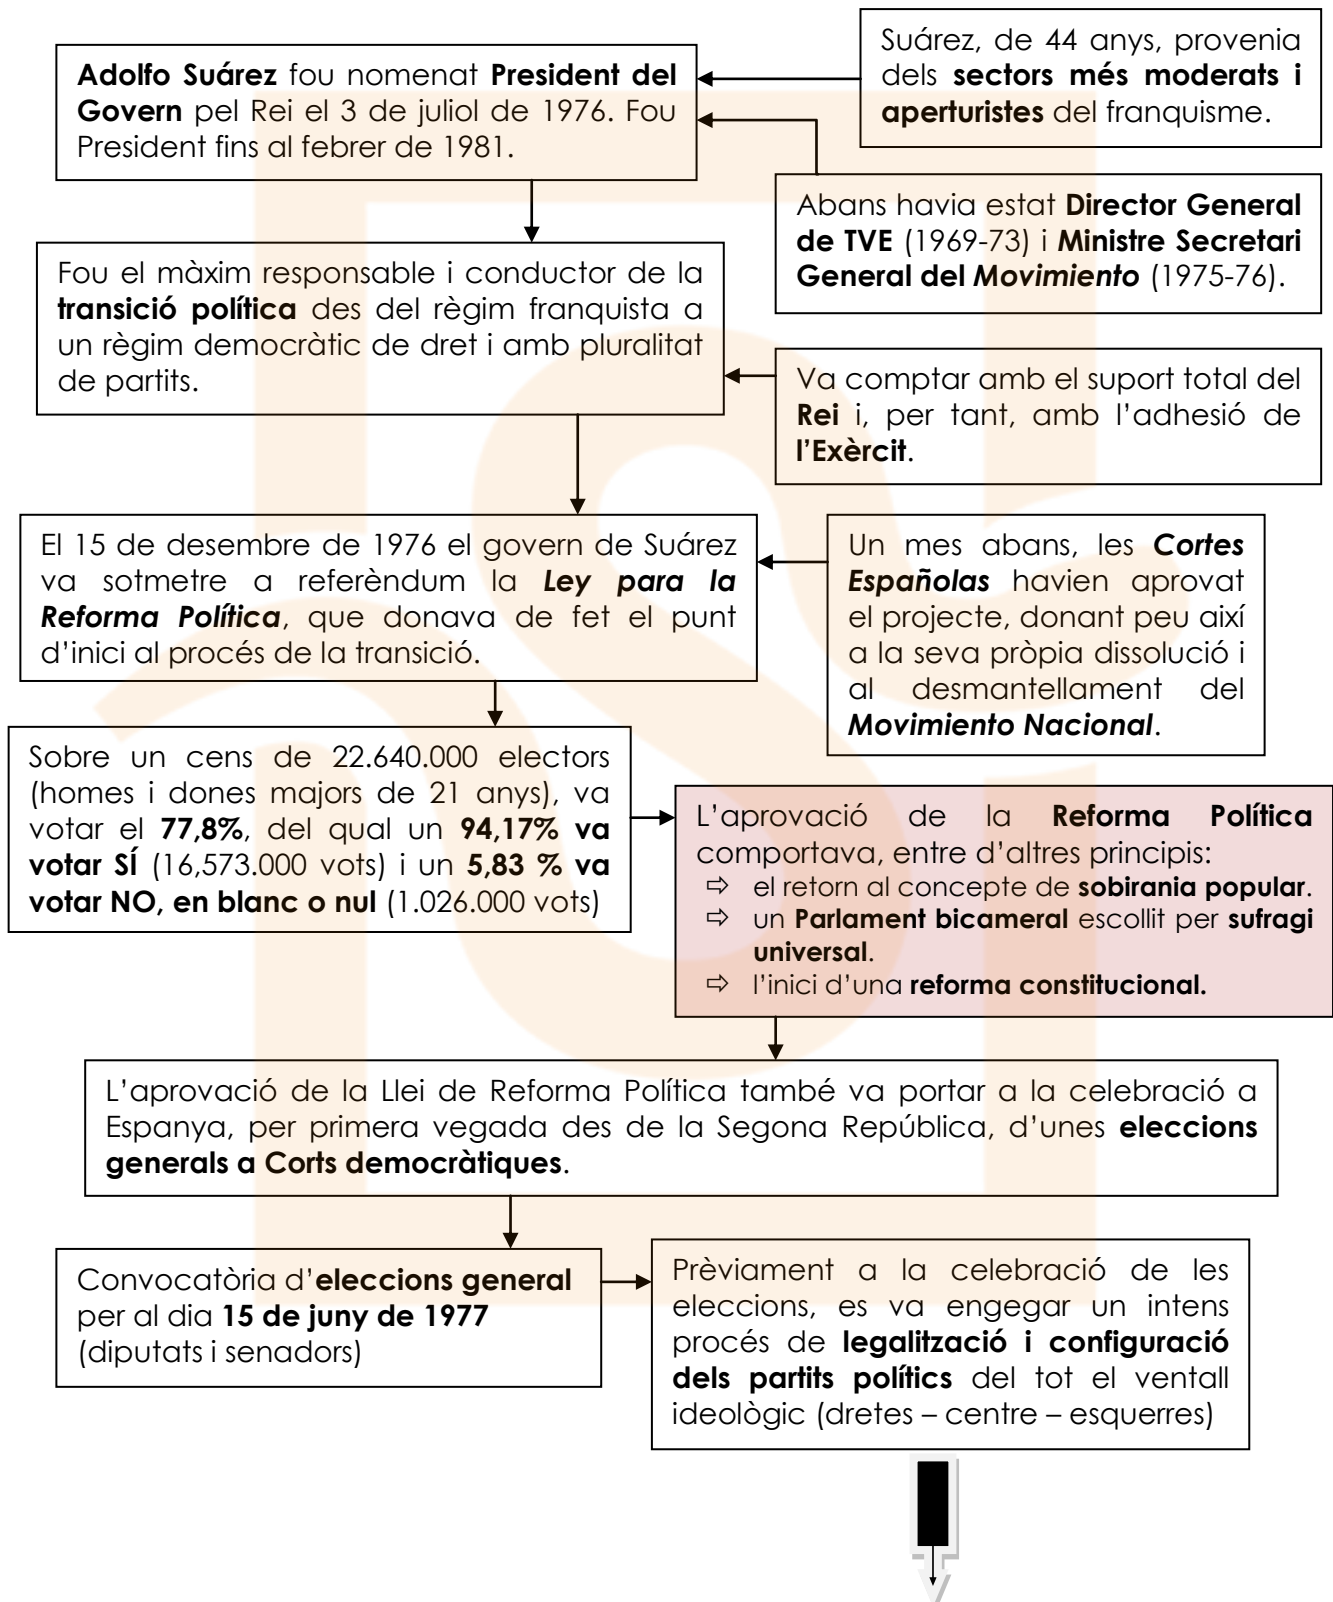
Adolfo Suárez fou nomenat President del Govern pel Rei el 3 de juliol de 1976. Fou President fins al febrer de 1981.

Suárez, de 44 anys, provenia dels sectors més moderats i aperturistes del franquisme.

Abans havia estat Director General de TVE (1969-73) i Ministre Secretari General del Movimiento (1975-76).

Fou el màxim responsable i conductor de la transició política des del règim franquista a un règim democràtic de dret i amb pluralitat de partits.

Va comptar amb el suport total del Rei i, per tant, amb l'adhesió de l'Exèrcit.

El 15 de desembre de 1976 el govern de Suárez va sotmetre a referèndum la Ley para la Reforma Política, que donava de fet el punt d'inici al procés de la transició.

Un mes abans, les Cortes Españolas havien aprovat el projecte, donant peu així a la seva pròpia dissolució i al desmantellament del Movimiento Nacional.

Sobre un cens de 22.640.000 electors (homes i dones majors de 21 anys), va votar el 77,8%, del qual un 94,17% va votar SÍ (16,573.000 vots) i un 5,83 % va votar NO, en blanc o nul (1.026.000 vots)

L'aprovació de la Reforma Política comportava, entre d'altres principis:
⇨ el retorn al concepte de sobirania popular.
⇨ un Parlament bicameral escollit per sufragi universal.
⇨ l'inici d'una reforma constitucional.

L'aprovació de la Llei de Reforma Política també va portar a la celebració a Espanya, per primera vegada des de la Segona República, d'unes eleccions generals a Corts democràtiques.

Convocatòria d'eleccions general per al dia 15 de juny de 1977 (diputats i senadors)

Prèviament a la celebració de les eleccions, es va engegar un intens procés de legalització i configuració dels partits polítics del tot el ventall ideològic (dretes – centre – esquerres)